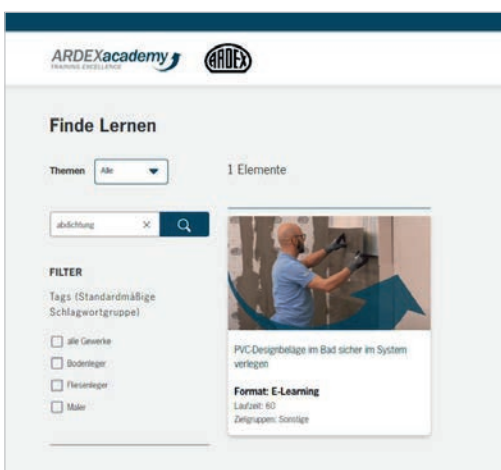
ARDEXacademy
TRAINING EXCELLENCE

ARDEX

Finde Lernen

Themen Alle

1 Elemente

abdichtung ×

FILTER

Tags (Standardmäßige Schlagwortgruppe)

alle Gewerke

Bodenleger

Fliesenleger

Maler

PVC-Designbeläge im Bad sicher im System verlegen

Format: E-Learning
Laufzeit: 60
Zielgruppen: Sonstige